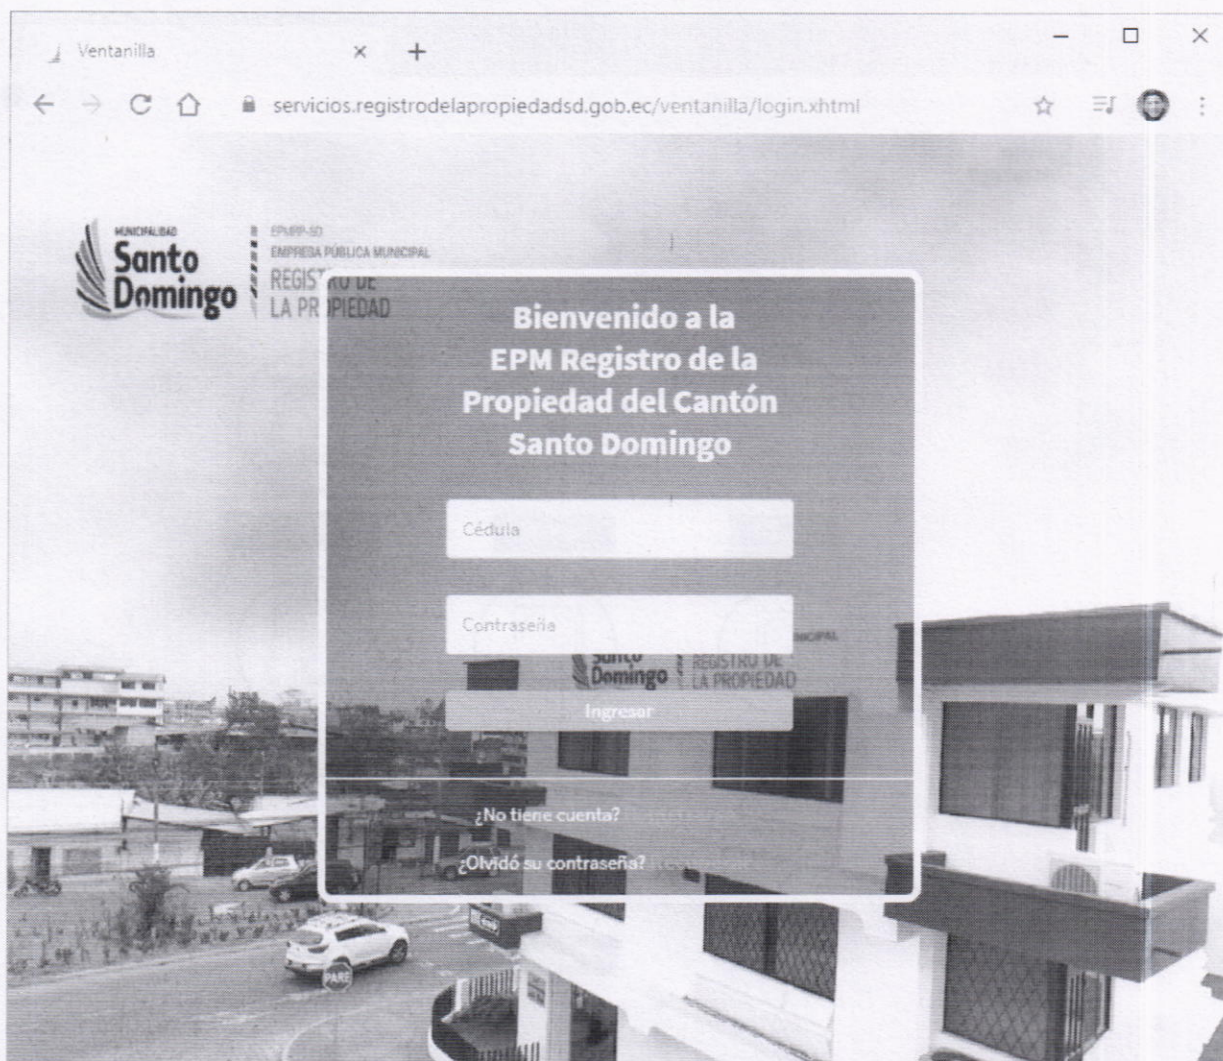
Ventanilla

servicios.registrodelapropiedadsd.gob.ec/ventanilla/login.xhtml

MUNICIPALIDAD
Santo Domingo

EPMRP-SD
EMPRESA PÚBLICA MUNICIPAL
REGISTRO DE
LA PROPIEDAD

Bienvenido a la EPM Registro de la Propiedad del Cantón Santo Domingo

Cédula

Contraseña

Ingresar

¿No tiene cuenta? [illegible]

¿Olvidó su contraseña? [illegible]

Santo Domingo
REGISTRO DE LA PROPIEDAD

PARE